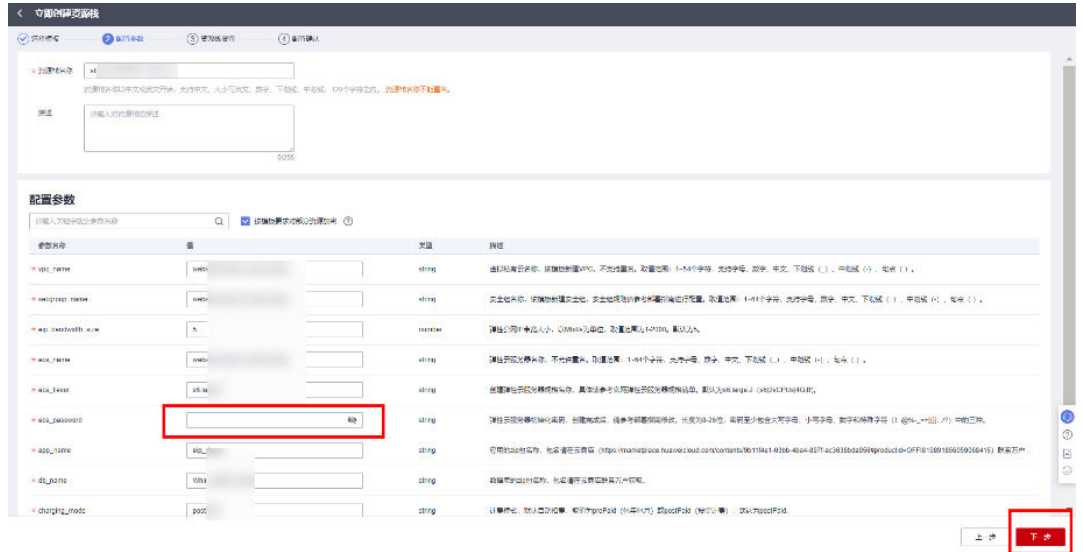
< 立即创建资源栈

✓ 选择模板　2 配置参数　3 资源栈设置　4 配置确认

* 资源栈名称　st

资源栈名称以中文或英文开头，支持中文、大小写英文、数字、下划线、中划线，128个字符之内。资源栈名称不能重复。

描述　请输入对资源栈的描述

0/255

配置参数

请输入关键词搜索参数名称　☑ 仅展示需要填写的必填参数 ⓘ

| 参数名称 | 值 | 类型 | 描述 |
|---|---|---|---|
| * vpc_name | web | string | 虚拟私有云名称，该模板新建VPC，不允许重名。取值范围：1-54个字符，支持数字、字母、中文、下划线（_）、中划线（-）、句点（.）。 |
| * secgroup_name | web | string | 安全组名称，该模板新建安全组，安全组规则请参考部署指南进行配置。取值范围：1-64个字符，支持数字、字母、中文、下划线（_）、中划线（-）、句点（.）。 |
| * eip_bandwidth_size | 5 | number | 弹性公网IP带宽大小，以Mbit/s为单位，取值范围为1-2000，默认为5。 |
| * ecs_name | web | string | 弹性云服务器名称，不允许重名。取值范围：1-64个字符，支持字母、数字、中文、下划线（_）、中划线（-）、句点（.）。 |
| * ecs_flavor | s6.la | string | 创建弹性云服务器规格名称，具体请参考官网弹性云服务器规格清单，默认为s6.large.2（s6\|2vCPUs\|4GiB）。 |
| * ecs_password | | string | 弹性云服务器初始化密码，创建完成后，请参考部署指南修改。长度为8-26位，密码至少包含大写字母、小写字母、数字和特殊字符（!@%-_=+[{}]:,./?）中的三种。 |
| * app_name | app | string | 应用的zip包名称，包名请在云商店（https://marketplace.huaweicloud.com/contents/9b11f4e1-03bb-4be4-897f-ac3638bda0f8#productid=OFFI812891856059258416）联系客户... |
| * db_name | Wha | string | 数据库的zip包名称，包名请在云商店联系客户获取。 |
| * charging_mode | post | string | 计费模式，默认自动扣费，可选值为prePaid（包年包月）或postPaid（按需计费），默认为postPaid。 |

上一步　下一步